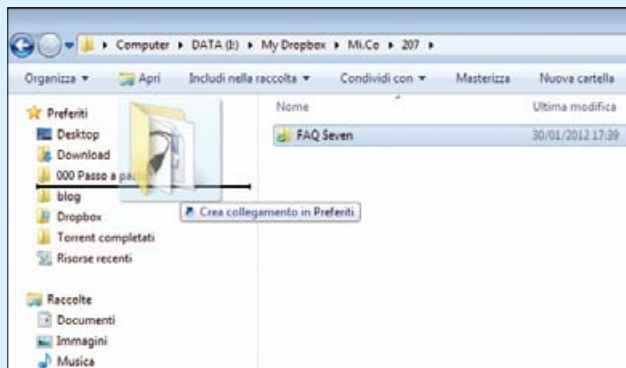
Computer ▸ DATA (E:) ▸ My Dropbox ▸ Mi.Co ▸ 207 ▸

Organizza ▾ Apri Includi nella raccolta ▾ Condividi con ▾ Masterizza Nuova cartella

Preferiti
Desktop
Download
000 Passo a pa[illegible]
blog
Dropbox
Torrent completati
Risorse recenti

Raccolte
Documenti
Immagini
Musica

Nome
Ultima modifica

FAQ Seven
30/01/2012 17:39

Crea collegamento in Preferiti